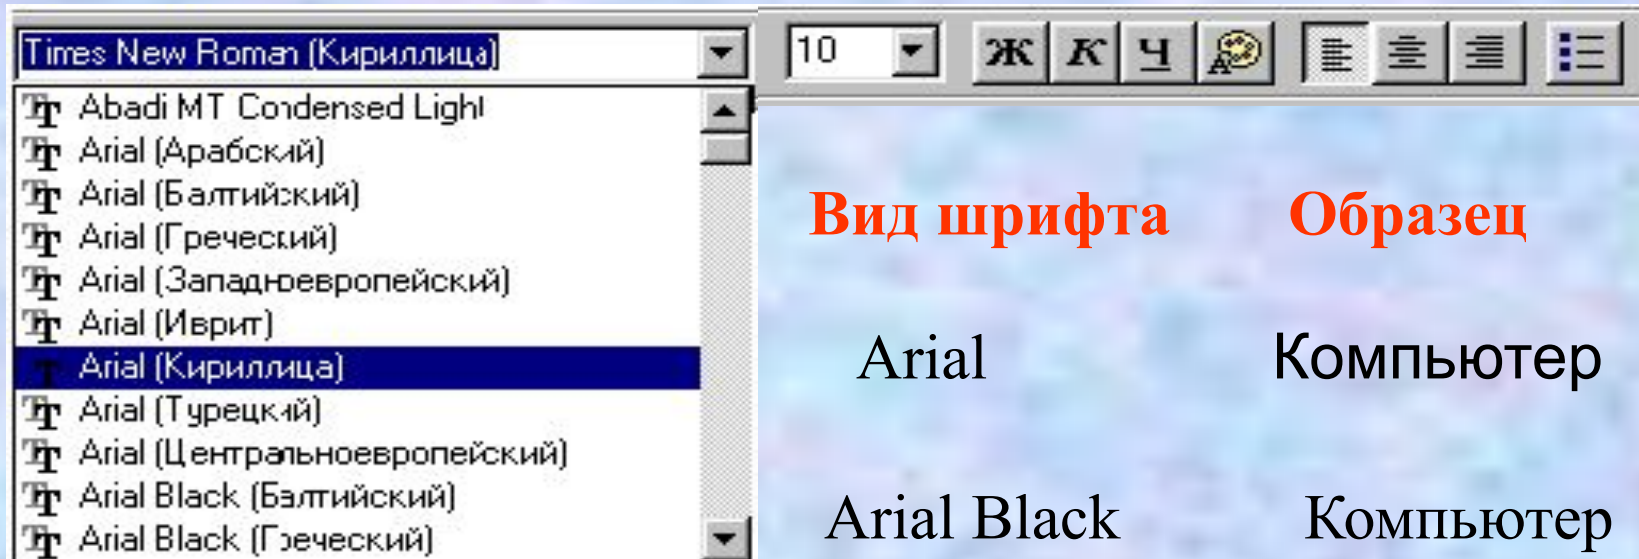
Times New Roman (Кириллица)

Abadi MT Condensed Light
Arial (Арабский)
Arial (Балтийский)
Arial (Греческий)
Arial (Западноевропейский)
Arial (Иврит)
Arial (Кириллица)
Arial (Турецкий)
Arial (Центральноевропейский)
Arial Black (Балтийский)
Arial Black (Греческий)

10

Ж К Ч

| Вид шрифта | Образец |
|---|---|
| Arial | Компьютер |
| Arial Black | Компьютер |